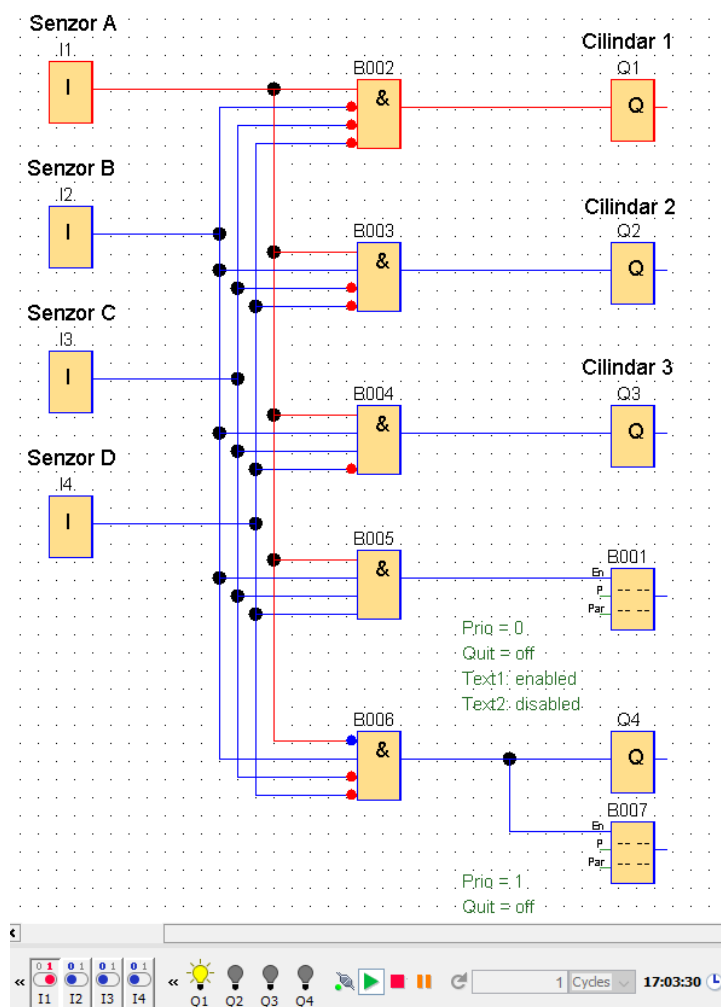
Senzor A
I1
I
B002
&
Cilindar 1
Q1
Q

Senzor B
I2
I
B003
&
Cilindar 2
Q2
Q

Senzor C
I3
I
B004
&
Cilindar 3
Q3
Q

Senzor D
I4
I
B005
&
B001
En
P
Par
-- --
-- --

Prio = 0
Quit = off
Text1: enabled
Text2: disabled

B006
&
Q4
Q
B007
En
P
Par
-- --
-- --

Prio = 1
Quit = off

«
0 1
I1
0 1
I2
0 1
I3
0 1
I4
«
Q1
Q2
Q3
Q4
1
Cycles
17:03:30